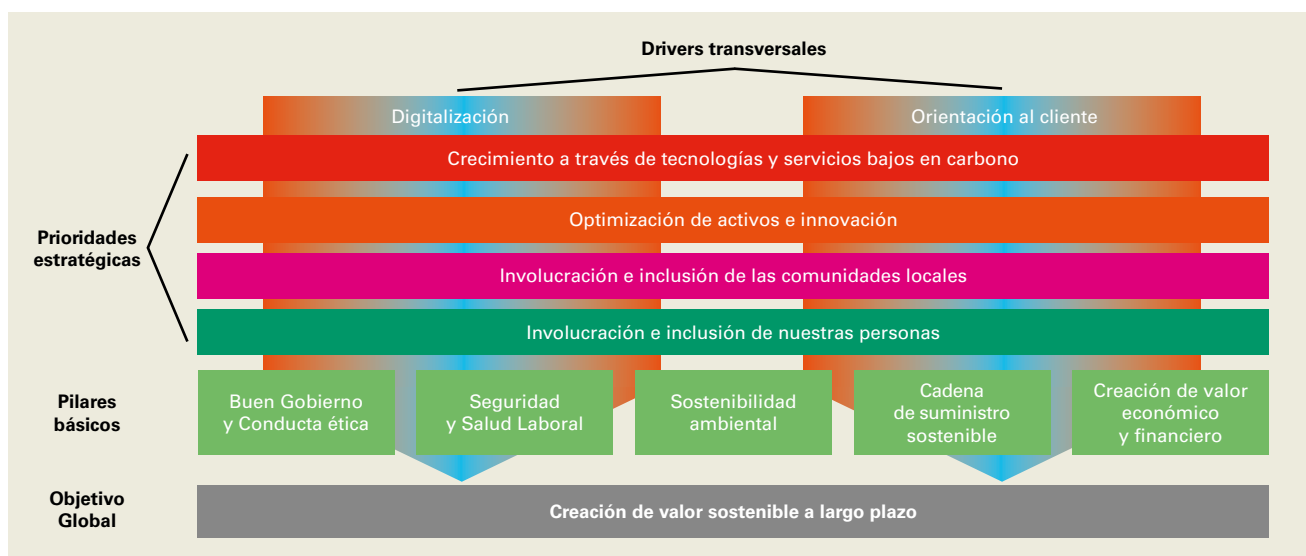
Drivers transversales

Digitalización

Orientación al cliente

Prioridades estratégicas

Crecimiento a través de tecnologías y servicios bajos en carbono

Optimización de activos e innovación

Involucración e inclusión de las comunidades locales

Involucración e inclusión de nuestras personas

Pilares básicos

Buen Gobierno y Conducta ética

Seguridad y Salud Laboral

Sostenibilidad ambiental

Cadena de suministro sostenible

Creación de valor económico y financiero

Objetivo Global

Creación de valor sostenible a largo plazo